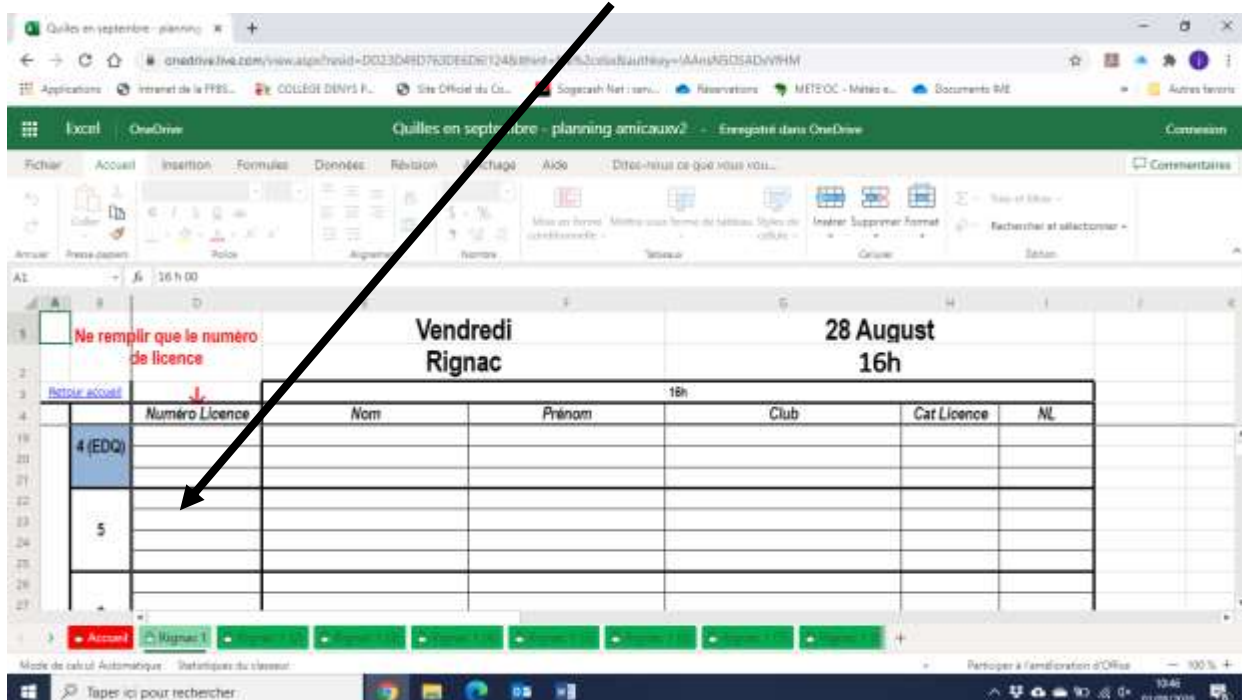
Quilles en septembre - planning ×

onedrive.live.com/view.aspx?resid=D023D49D763DE6D6!124&ithint=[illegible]

Applications · Intranet de la FFBS... · COLLEGE DENYS P... · Site Officiel du Co... · Sogecash Net : serv... · Réservations · METEOC - Météo e... · Documents RAE · Autres favoris

Excel · OneDrive · Quilles en septembre - planning amicauxv2 - Enregistré dans OneDrive · Connexion

Fichier · Accueil · Insertion · Formules · Données · Révision · Affichage · Aide · Dites-nous ce que vous vou...

Commentaires

Annuler · Presse-papiers · Police · Alignement · Nombre · Tableaux · Cellules · Édition

Mise en forme conditionnelle · Mettre sous forme de tableau · Styles de cellules · Insérer · Supprimer · Format · Rechercher et sélectionner

A1 · fx · 16 h 00

Ne remplir que le numéro de licence

Vendredi
Rignac

28 August
16h

Retour accueil

16h

| | Numéro Licence | Nom | Prénom | Club | Cat Licence | NL |
|---|---|---|---|---|---|---|
| 4 (EDQ) | | | | | | |
| 5 | | | | | | |

Accueil · Rignac 1

Mode de calcul: Automatique · Statistiques du classeur · Participer à l'amélioration d'Office · 100 %

Taper ici pour rechercher

10:46